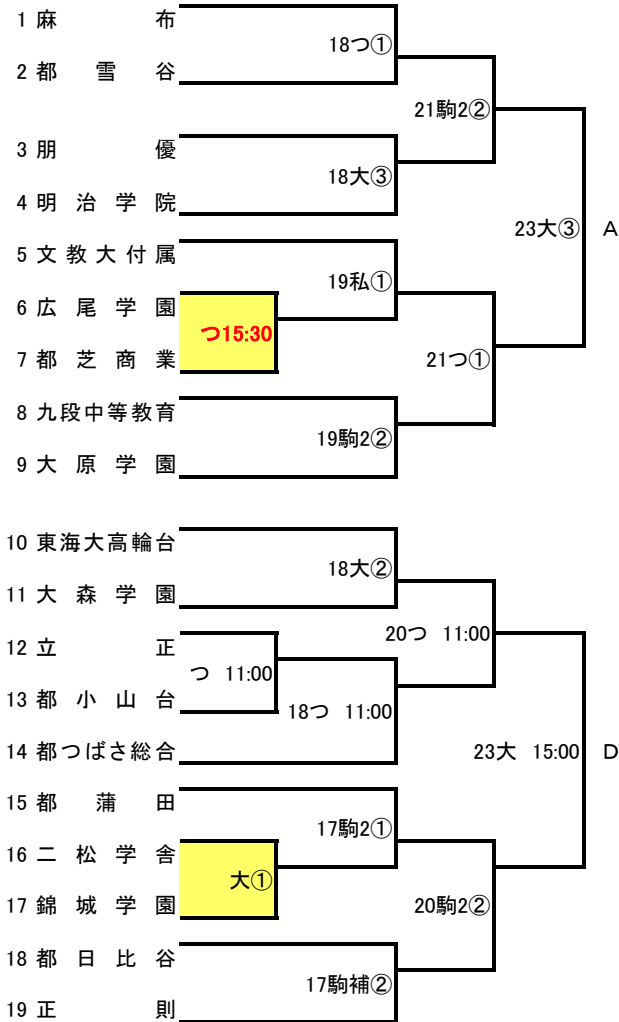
1 麻布
2 都雪谷
3 朋優
4 明治学院
5 文教大付属
6 広尾学園
7 都芝商業
8 九段中等教育
9 大原学園

18つ①
18大③
19私①
つ15:30
19駒2②
21駒2②
21つ①
23大③
A

10 東海大高輪台
11 大森学園
12 立正
13 都小山台
14 都つばさ総合
15 都蒲田
16 二松学舎
17 錦城学園
18 都日比谷
19 正則

18大②
つ 11:00
18つ 11:00
20つ 11:00
17駒2①
大①
17駒補②
20駒2②
23大 15:00
D